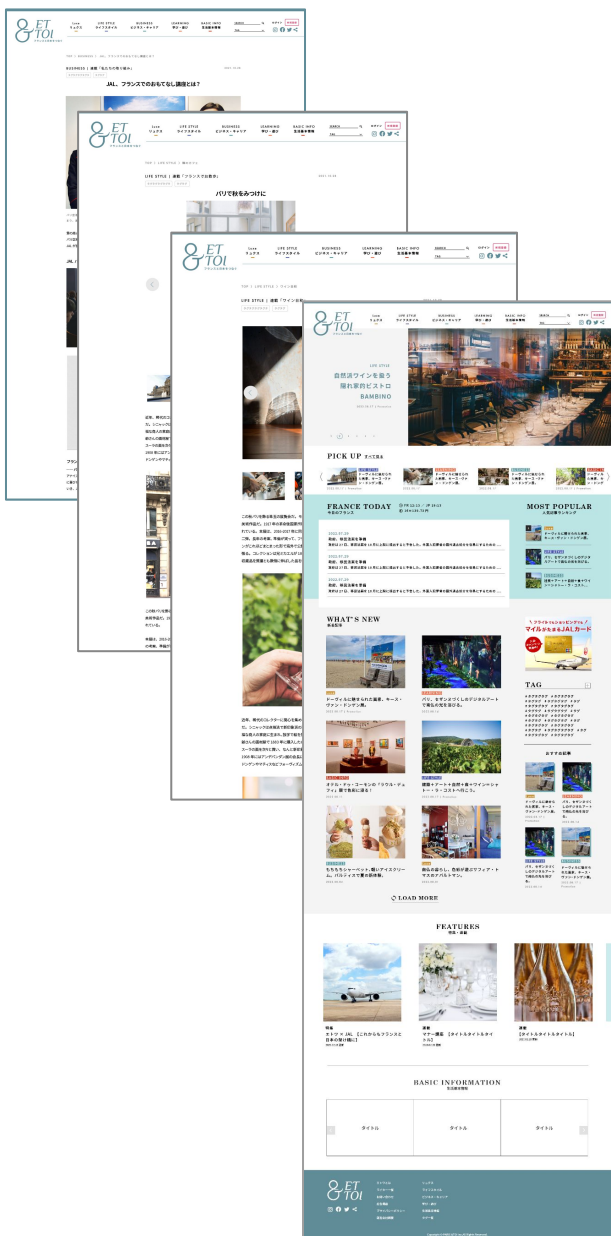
ET TOI

Luxe リュクス
LIFE STYLE ライフスタイル
BUSINESS ビジネス・キャリア
LEARNING 学び・遊び
BASIC INFO 生活基本情報

JAL、フランスでのおもてなし講座とは？

パリで秋をみつけに

LIFE STYLE

自然派ワインを扱う隠れ家的ビストロ BAMBINO

PICK UP

FRANCE TODAY

MOST POPULAR

WHAT'S NEW

ドーヴィルに映された芸術、キース・ヴァン・ドンゲン展。

パリ、セザンヌづくしのデジタルアートで魅力の地を旅する。

オラセ・ナッ・コーモンの「ラウル・デュフィ 陽で色彩に遊ぶ」

醸造＋テート自然＋葉＋ワインシャトー・ラ・コストへ行こう。

ももちちシャーベット、暑いアイスクリーム、パリジャンで夏の新感覚。

TAG

マイルが貯まるJALカード

LOAD MORE

FEATURES

ETトワ JAL 【これからもフランスと日本の架け橋に】

BASIC INFORMATION

タイトル

タイトル

タイトル

ET TOI